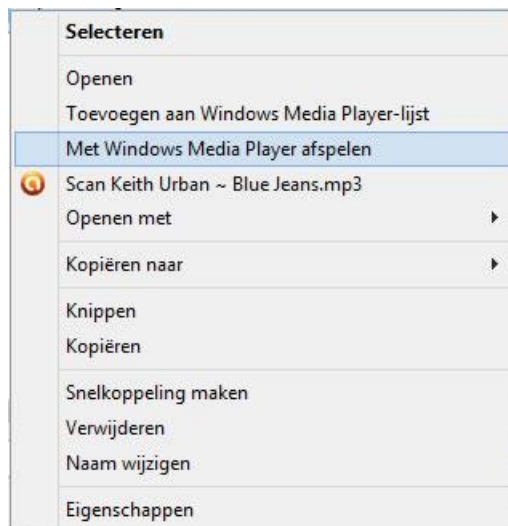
Selecteren

Openen
Toevoegen aan Windows Media Player-lijst
Met Windows Media Player afspelen
Scan Keith Urban ~ Blue Jeans.mp3
Openen met

Kopiëren naar

Knippen
Kopiëren

Snelkoppeling maken
Verwijderen
Naam wijzigen

Eigenschappen